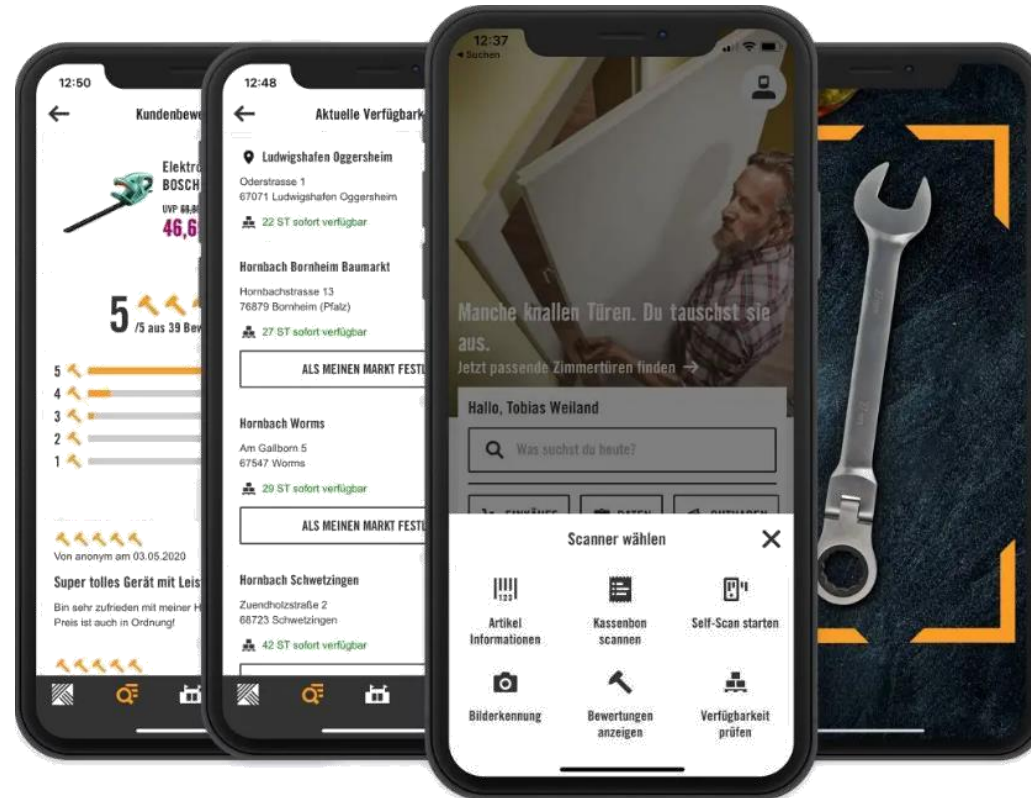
12:50

Kundenbewe

Elektro
BOSCH

UVP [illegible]
46,6

5 /5 aus 39 Bew

5
4
3
2
1

Von anonym am 03.05.2020

Super tolles Gerät mit Leis

Bin sehr zufrieden mit meiner H
Preis ist auch in Ordnung!

12:48

Aktuelle Verfügbark

Ludwigshafen Oggersheim
Oderstrasse 1
67071 Ludwigshafen Oggersheim
22 ST sofort verfügbar

Hornbach Bornheim Baumarkt
Hornbachstrasse 13
76879 Bornheim (Pfalz)
27 ST sofort verfügbar

ALS MEINEN MARKT FESTL

Hornbach Worms
Am Gallborn 5
67547 Worms
29 ST sofort verfügbar

ALS MEINEN MARKT FESTL

Hornbach Schwetzingen
Zuendholzstraße 2
68723 Schwetzingen
42 ST sofort verfügbar

12:37
◂ Suchen

Manche knallen Türen. Du tauschst sie aus.
Jetzt passende Zimmertüren finden →

Hallo, Tobias Weiland

Was suchst du heute?

Scanner wählen

Artikel Informationen

Kassenbon scannen

Self-Scan starten

Bilderkennung

Bewertungen anzeigen

Verfügbarkeit prüfen